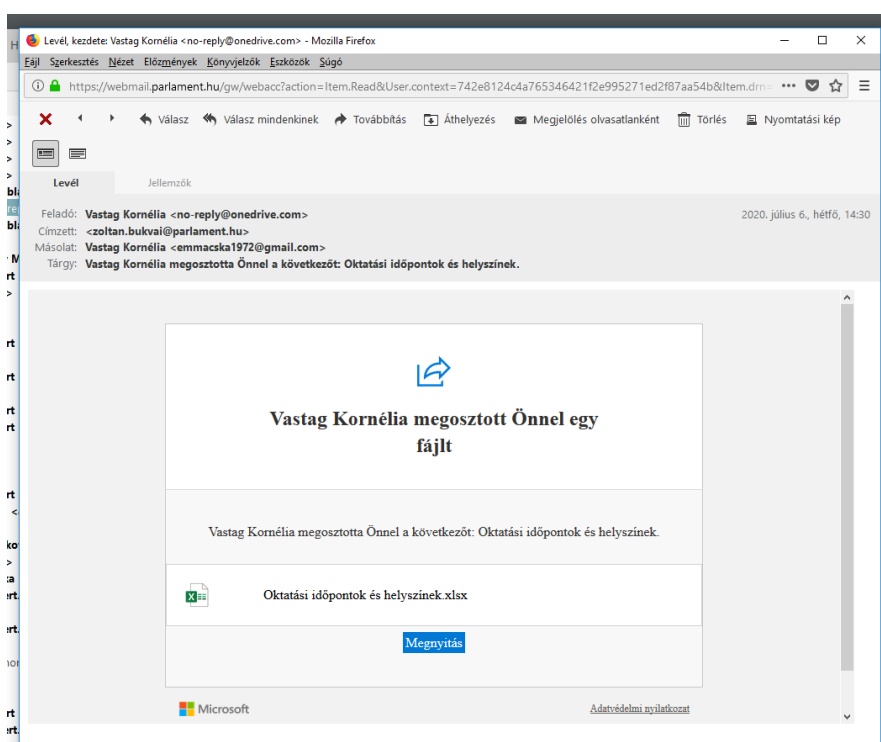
Levél, kezdete: Vastag Kornélia <no-reply@onedrive.com> - Mozilla Firefox

Fájl Szerkesztés Nézet Előzmények Könyvjelzők Eszközök Súgó

https://webmail.parlament.hu/gw/webacc?action=Item.Read&User.context=742e8124c4a765346421f2e995271ed2f87aa54b&Item.drn

Válasz Válasz mindenkinek Továbbítás Áthelyezés Megjelölés olvasatlanként Törlés Nyomtatási kép

Levél Jellemzők

Feladó: Vastag Kornélia <no-reply@onedrive.com>
2020. július 6., hétfő, 14:30
Címzett: <zoltan.bukvai@parlament.hu>
Másolat: Vastag Kornélia <emmacska1972@gmail.com>
Tárgy: Vastag Kornélia megosztotta Önnel a következőt: Oktatási időpontok és helyszínek.

Vastag Kornélia megosztott Önnel egy fájlt

Vastag Kornélia megosztotta Önnel a következőt: Oktatási időpontok és helyszínek.

Oktatási időpontok és helyszínek.xlsx

Megnyitás

Microsoft

Adatvédelmi nyilatkozat